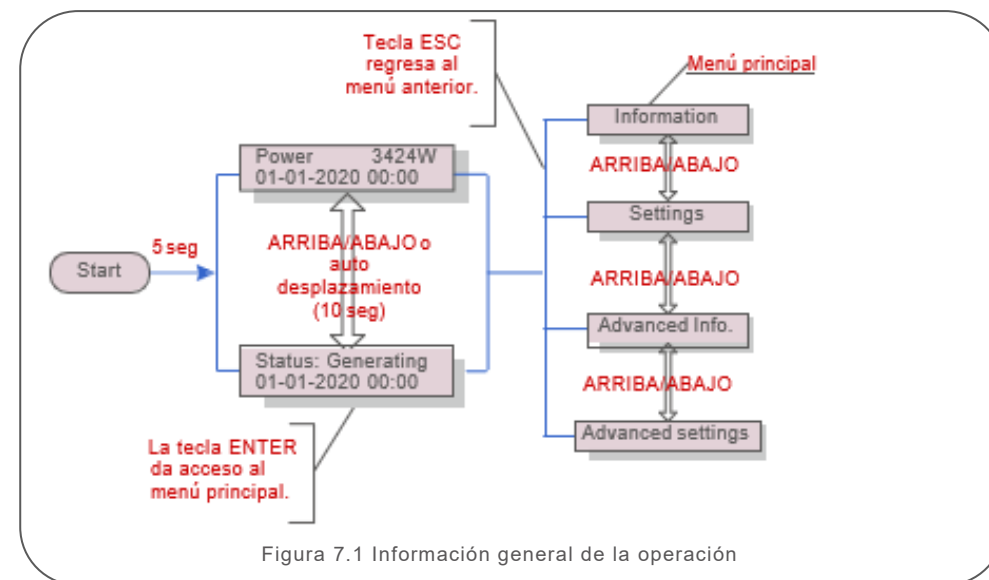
Tecla ESC regresa al menú anterior.

Menú principal

Information

ARRIBA/ABAJO

Settings

ARRIBA/ABAJO

Advanced Info.

ARRIBA/ABAJO

Advanced settings

Power 3424W
01-01-2020 00:00

Start

5 seg

ARRIBA/ABAJO o auto desplazamiento (10 seg)

Status: Generating
01-01-2020 00:00

La tecla ENTER da acceso al menú principal.

Figura 7.1 Información general de la operación